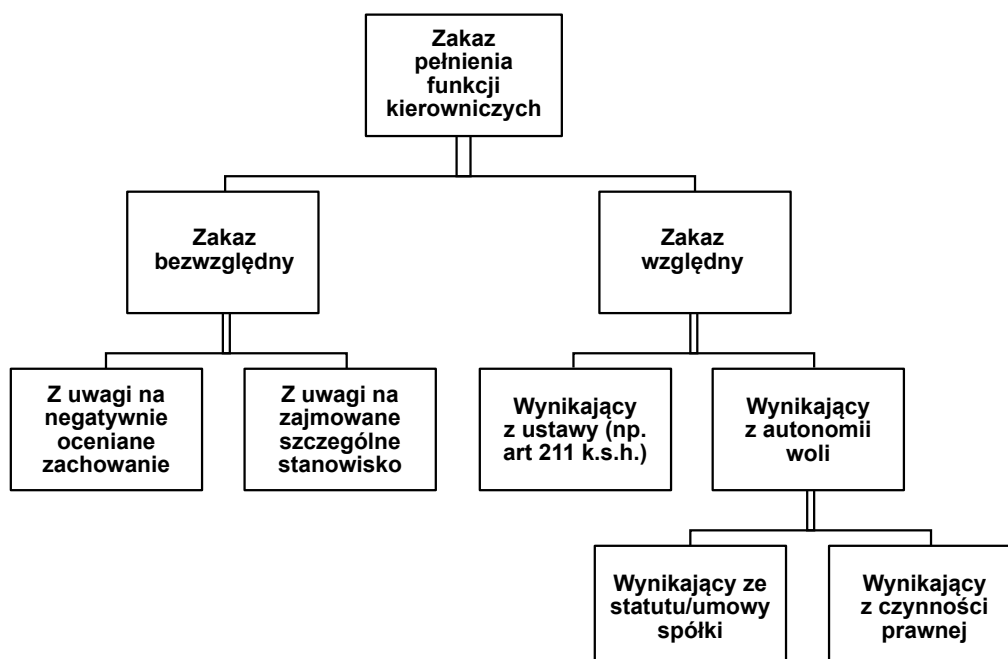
Zakaz pełnienia funkcji kierowniczych

Zakaz bezwzględny

Zakaz względny

Z uwagi na negatywnie oceniane zachowanie

Z uwagi na zajmowane szczególne stanowisko

Wynikający z ustawy (np. art 211 k.s.h.)

Wynikający z autonomii woli

Wynikający ze statutu/umowy spółki

Wynikający z czynności prawnej